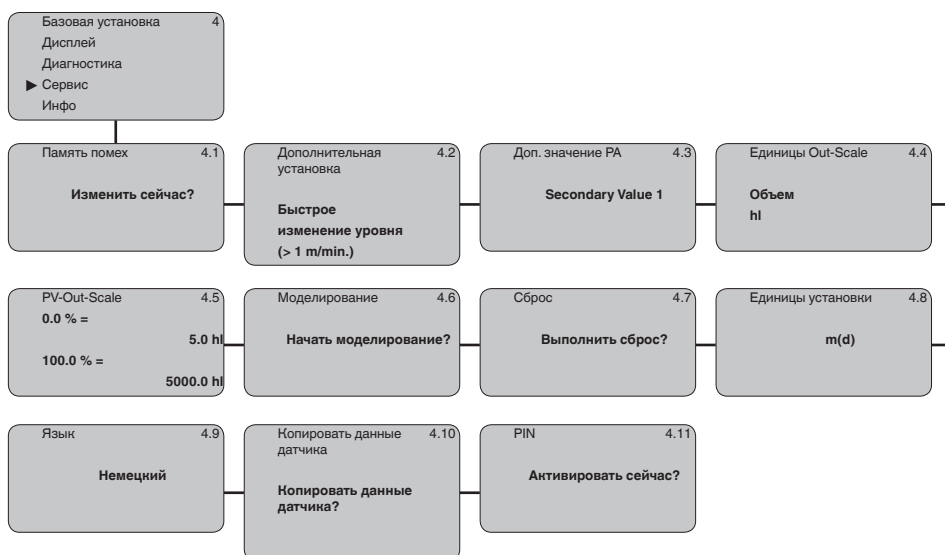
Базовая установка 4
Дисплей
Диагностика
▶ Сервис
Инфо

Память помех 4.1
Изменить сейчас?

Дополнительная установка 4.2
Быстрое изменение уровня (> 1 m/min.)

Доп. значение PA 4.3
Secondary Value 1

Единицы Out-Scale 4.4
Объем
hl

PV-Out-Scale 4.5
0.0 % =
5.0 hl
100.0 % =
5000.0 hl

Моделирование 4.6
Начать моделирование?

Сброс 4.7
Выполнить сброс?

Единицы установки 4.8
m(d)

Язык 4.9
Немецкий

Копировать данные датчика 4.10
Копировать данные датчика?

PIN 4.11
Активировать сейчас?